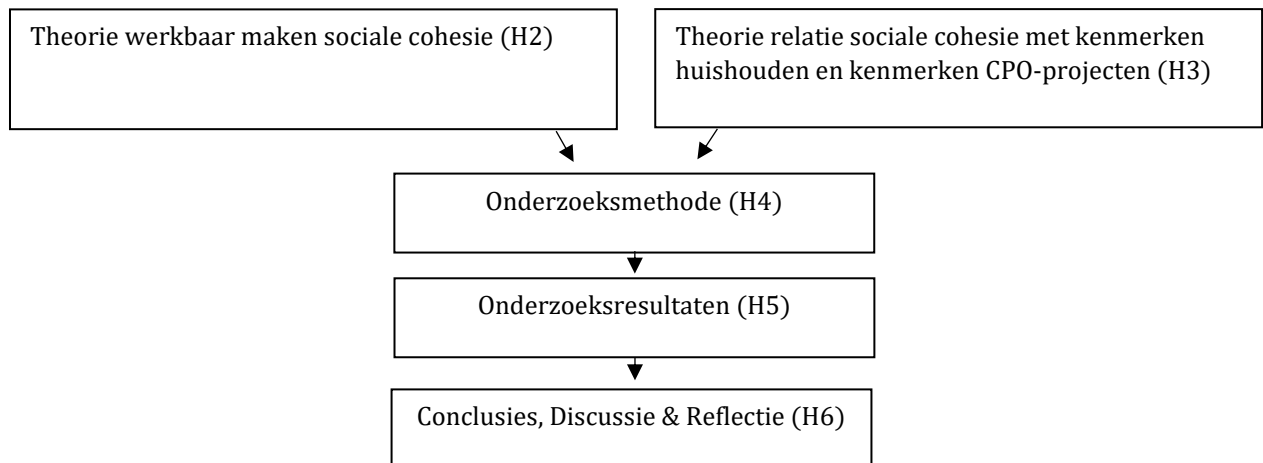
Theorie werkbaar maken sociale cohesie (H2)

Theorie relatie sociale cohesie met kenmerken huishouden en kenmerken CPO-projecten (H3)

Onderzoeksmethode (H4)

Onderzoeksresultaten (H5)

Conclusies, Discussie & Reflectie (H6)